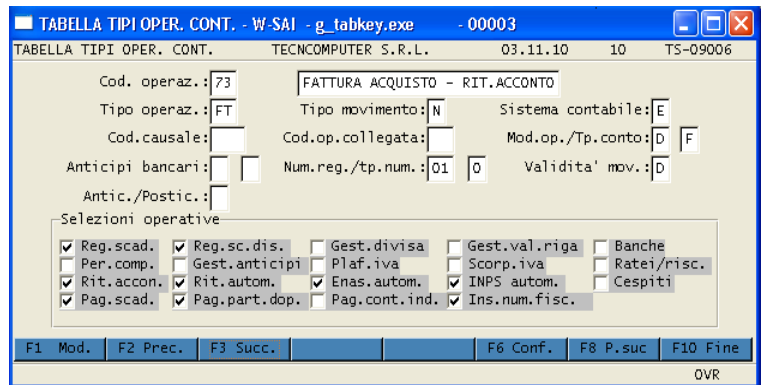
TABELLA TIPI OPER. CONT. - W-SAI - g_tabkey.exe - 00003

TABELLA TIPI OPER. CONT. TECNCOMPUTER S.R.L. 03.11.10 10 TS-09006

Cod. operaz.: 73 FATTURA ACQUISTO - RIT.ACCONTO

Tipo operaz.: FT Tipo movimento: N Sistema contabile: E

Cod.causale: Cod.op.collegata: Mod.op./Tp.conto: D F

Anticipi bancari: Num.reg./tp.num.: 01 0 Validita' mov.: D

Antic./Postic.:

Selezioni operative

Reg.scad. Reg.sc.dis. Gest.divisa Gest.val.riga Banche
Per.comp. Gest.anticipi Plaf.iva Scorp.iva Ratei/risc.
Rit.accon. Rit.autom. Enas.autom. INPS autom. Cespiti
Pag.scad. Pag.part.dop. Pag.cont.ind. Ins.num.fisc.

F1 Mod. F2 Prec. F3 Succ. F6 Conf. F8 P.suc F10 Fine

OVR